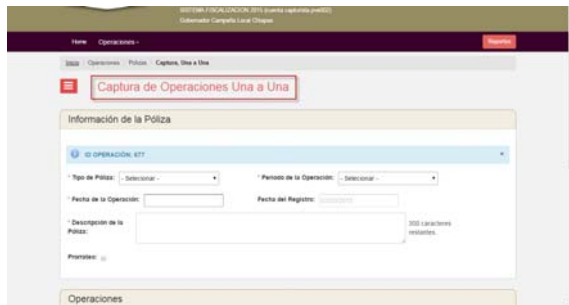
SISTEMA FISCALIZACION 2015 (cuenta captorista prell02)
Gobernador Campaña Local Chiapas

Home Operaciones ▾

Reportes

Inicio / Operaciones / Póliza / Captura, Una a Una

Captura de Operaciones Una a Una

Información de la Póliza

ID OPERACIÓN: 677

×

* Tipo de Póliza: - Selecionar -

* Periodo de la Operación: - Selecionar -

* Fecha de la Operación:

Fecha del Registro: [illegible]

* Descripción de la Póliza:

300 caracteres restantes.

Prorrateo:

Operaciones